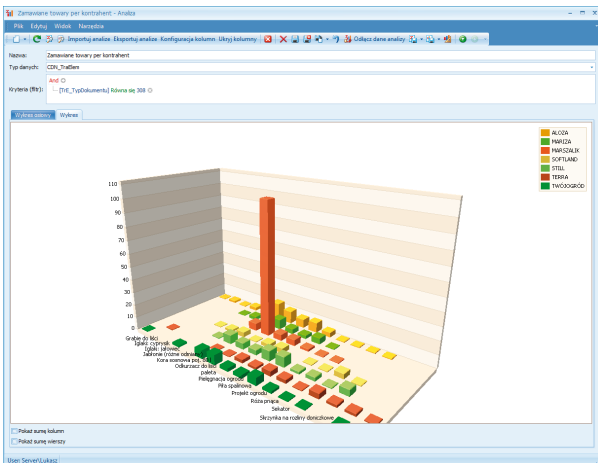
Zamawiane towary per kontrahent - Analiza

Plik Edytuj Widok Narzędzia

Importuj analize Eksportuj analize Konfiguracje kolumn Ukryj kolumny

Odłącz dane analizy

Nazwa: Zamawiane towary per kontrahent

Typ danych: CDN_TraElem

Kryteria (filtr): And
[TrE_TypDokumentu] Równa się 308

Wykres ostatni Wykres

ALOZA
MARIZA
MARSZALIK
SOFTLAND
STILL
TERRA
TWÓJOGRÓD

110
100
90
80
70
60
50
40
30
20
10
0

Grabie do liści
Igłaki: cyprysik
Igłaki: jałowiec
Jabłonie (różne odmiany)
Kora sosnowa poj. 50l
Odkurzacz do liści
paleta
Pielęgnacja ogrodu
Piła spalinowa
Projekt ogrodu
Róża pnąca
Sekator
Skrzynka na rośliny doniczkowe

Pokaż sumę kolumn
Pokaż sumę wierszy

User: Server\Łukasz